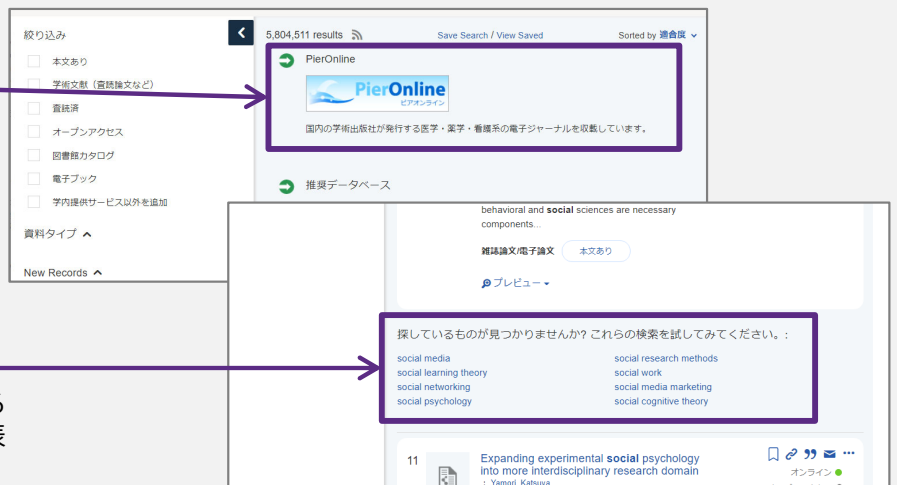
絞り込み

本文あり

学術文献（査読論文など）

査読済

オープンアクセス

図書館カタログ

電子ブック

学内提供サービス以外を追加

資料タイプ

New Records

5,804,511 results

Save Search / View Saved

Sorted by 適合度

PierOnline

PierOnline ピアオンライン

国内の学術出版社が発行する医学・薬学・看護系の電子ジャーナルを収載しています。

推奨データベース

behavioral and social sciences are necessary components...

雑誌論文/電子論文 本文あり

プレビュー

探しているものが見つかりませんか? これらの検索を試してみてください。:

social media
social learning theory
social networking
social psychology
social research methods
social work
social media marketing
social cognitive theory

11

Expanding experimental social psychology into more interdisciplinary research domain

Yamori, Katsuya

オンライン